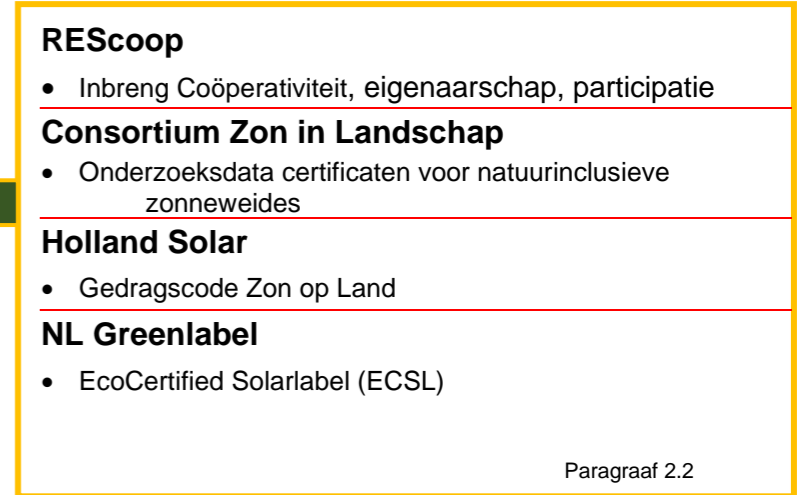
REScoop

- Inbreng Coöperativiteit, eigenaarschap, participatie

Consortium Zon in Landschap

- Onderzoeksdata certificaten voor natuurinclusieve zonneweides

Holland Solar

- Gedragscode Zon op Land

NL Greenlabel

- EcoCertified Solarlabel (ECSL)

Paragraaf 2.2